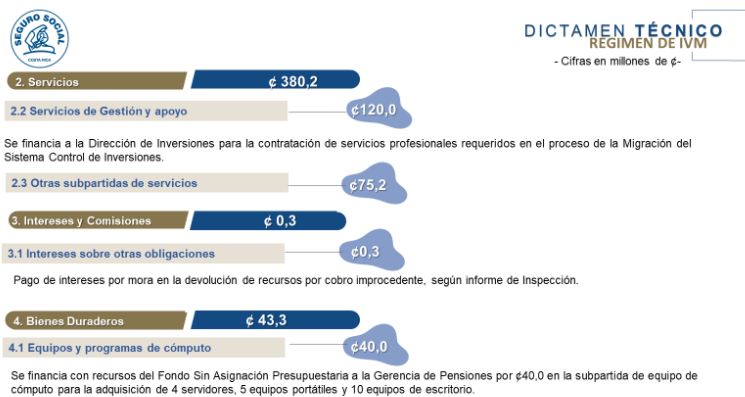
SEGURO SOCIAL
COSTA RICA

DICTAMEN TÉCNICO
REGIMEN DE IVM
- Cifras en millones de ¢-

2. Servicios
¢ 380,2

2.2 Servicios de Gestión y apoyo
¢120,0

Se financia a la Dirección de Inversiones para la contratación de servicios profesionales requeridos en el proceso de la Migración del Sistema Control de Inversiones.

2.3 Otras subpartidas de servicios
¢75,2

3. Intereses y Comisiones
¢ 0,3

3.1 Intereses sobre otras obligaciones
¢0,3

Pago de intereses por mora en la devolución de recursos por cobro improcedente, según informe de Inspección.

4. Bienes Duraderos
¢ 43,3

4.1 Equipos y programas de cómputo
¢40,0

Se financia con recursos del Fondo Sin Asignación Presupuestaria a la Gerencia de Pensiones por ¢40,0 en la subpartida de equipo de cómputo para la adquisición de 4 servidores, 5 equipos portátiles y 10 equipos de escritorio.